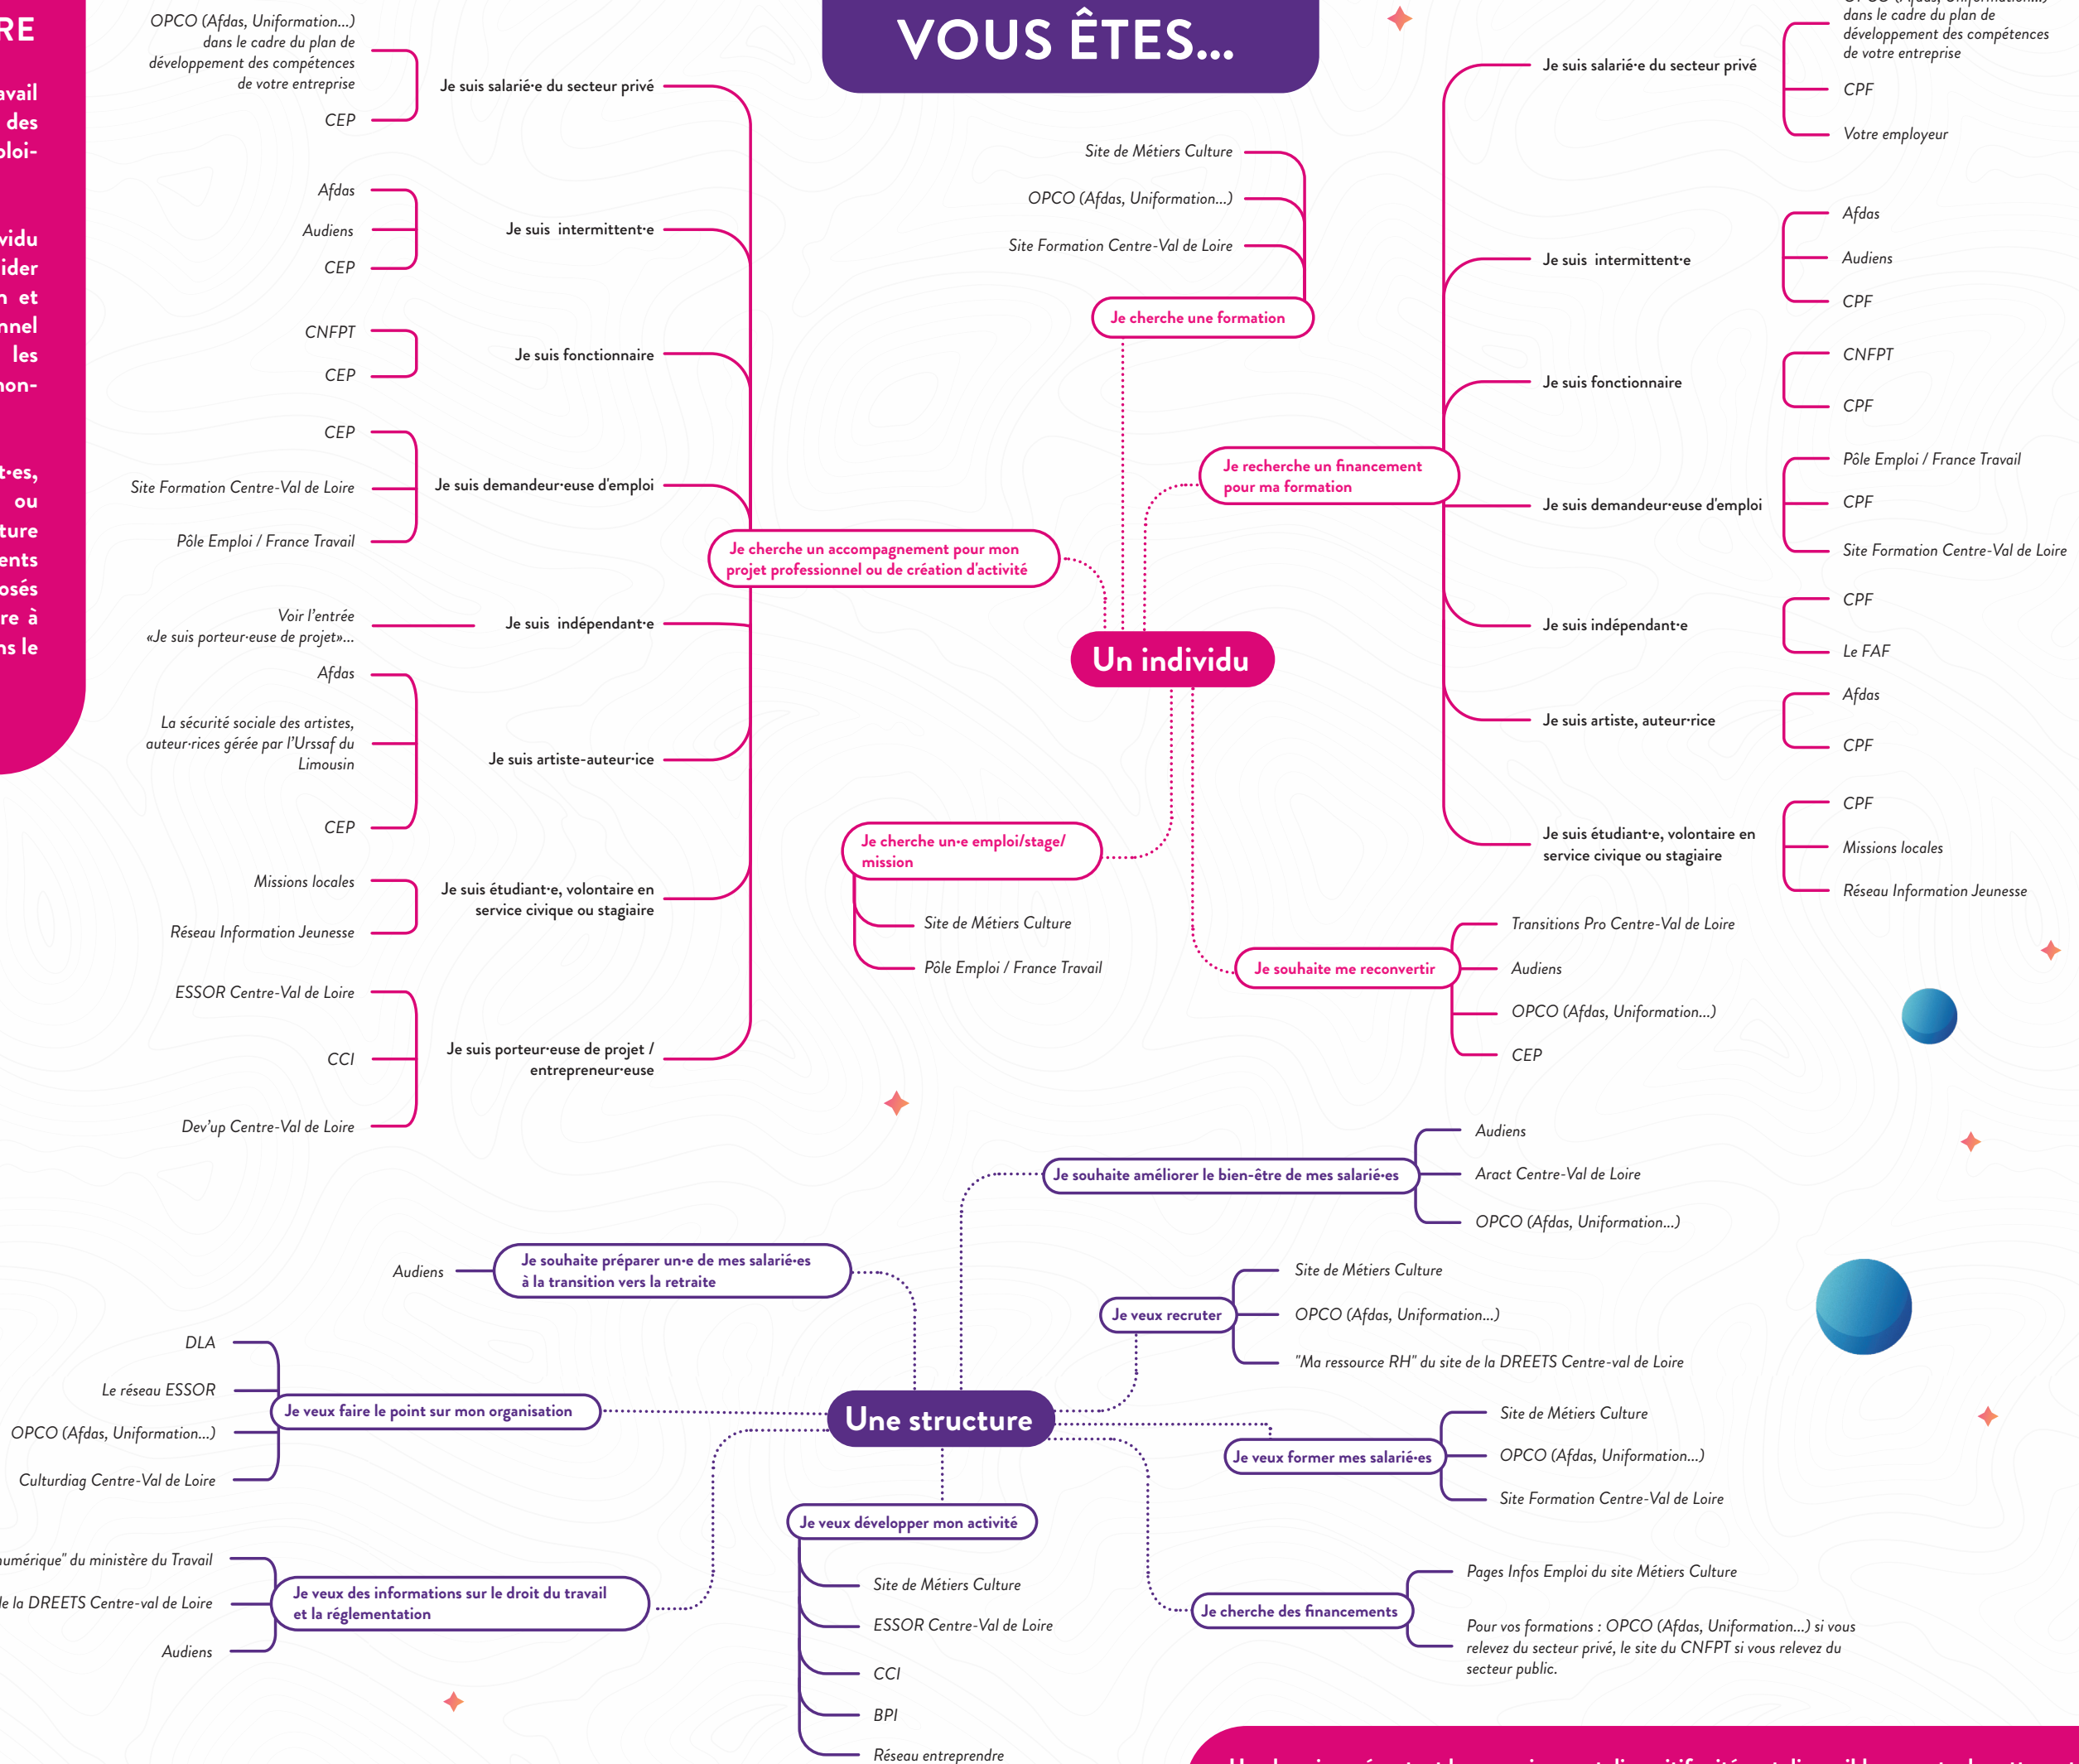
RE

avail
des
ploi-

vidu
ider
n et
nnel
les
non-

t·es,
ou
ture
ents
osés
re à
ns le

VOUS ÊTES...

Un individu

Je cherche un accompagnement pour mon projet professionnel ou de création d'activité

Je suis salarié·e du secteur privé
OPCO (Afdas, Uniformation...) dans le cadre du plan de développement des compétences de votre entreprise
CEP

Je suis intermittent·e
Afdas
Audiens
CEP

Je suis fonctionnaire
CNFPT
CEP

Je suis demandeur·euse d'emploi
CEP
Site Formation Centre-Val de Loire
Pôle Emploi / France Travail

Je suis indépendant·e
Voir l'entrée «Je suis porteur·euse de projet»...

Je suis artiste-auteur·ice
Afdas
La sécurité sociale des artistes, auteur·rices gérée par l'Urssaf du Limousin
CEP

Je suis étudiant·e, volontaire en service civique ou stagiaire
Missions locales
Réseau Information Jeunesse

Je suis porteur·euse de projet / entrepreneur·euse
ESSOR Centre-Val de Loire
CCI
Dev'up Centre-Val de Loire

Je cherche une formation
Site de Métiers Culture
OPCO (Afdas, Uniformation...)
Site Formation Centre-Val de Loire

Je recherche un financement pour ma formation

Je suis salarié·e du secteur privé
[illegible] dans le cadre du plan de développement des compétences de votre entreprise
CPF
Votre employeur

Je suis intermittent·e
Afdas
Audiens
CPF

Je suis fonctionnaire
CNFPT
CPF

Je suis demandeur·euse d'emploi
Pôle Emploi / France Travail
CPF
Site Formation Centre-Val de Loire

Je suis indépendant·e
CPF
Le FAF

Je suis artiste, auteur·rice
Afdas
CPF

Je suis étudiant·e, volontaire en service civique ou stagiaire
CPF
Missions locales
Réseau Information Jeunesse

Je cherche un·e emploi/stage/ mission
Site de Métiers Culture
Pôle Emploi / France Travail

Je souhaite me reconvertir
Transitions Pro Centre-Val de Loire
Audiens
OPCO (Afdas, Uniformation...)
CEP

Une structure

Je souhaite améliorer le bien-être de mes salarié·es
Audiens
Aract Centre-Val de Loire
OPCO (Afdas, Uniformation...)

Je souhaite préparer un·e de mes salarié·es à la transition vers la retraite
Audiens

Je veux recruter
Site de Métiers Culture
OPCO (Afdas, Uniformation...)
"Ma ressource RH" du site de la DREETS Centre-val de Loire

Je veux faire le point sur mon organisation
DLA
Le réseau ESSOR
OPCO (Afdas, Uniformation...)
Culturdiag Centre-Val de Loire

Je veux former mes salarié·es
Site de Métiers Culture
OPCO (Afdas, Uniformation...)
Site Formation Centre-Val de Loire

Je veux développer mon activité
Site de Métiers Culture
ESSOR Centre-Val de Loire
CCI
BPI
Réseau entreprendre

Je veux des informations sur le droit du travail et la réglementation
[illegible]umérique" du ministère du Travail
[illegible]e la DREETS Centre-val de Loire
Audiens

Je cherche des financements
Pages Infos Emploi du site Métiers Culture
Pour vos formations : OPCO (Afdas, Uniformation...) si vous relevez du secteur privé, le site du CNFPT si vous relevez du secteur public.

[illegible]